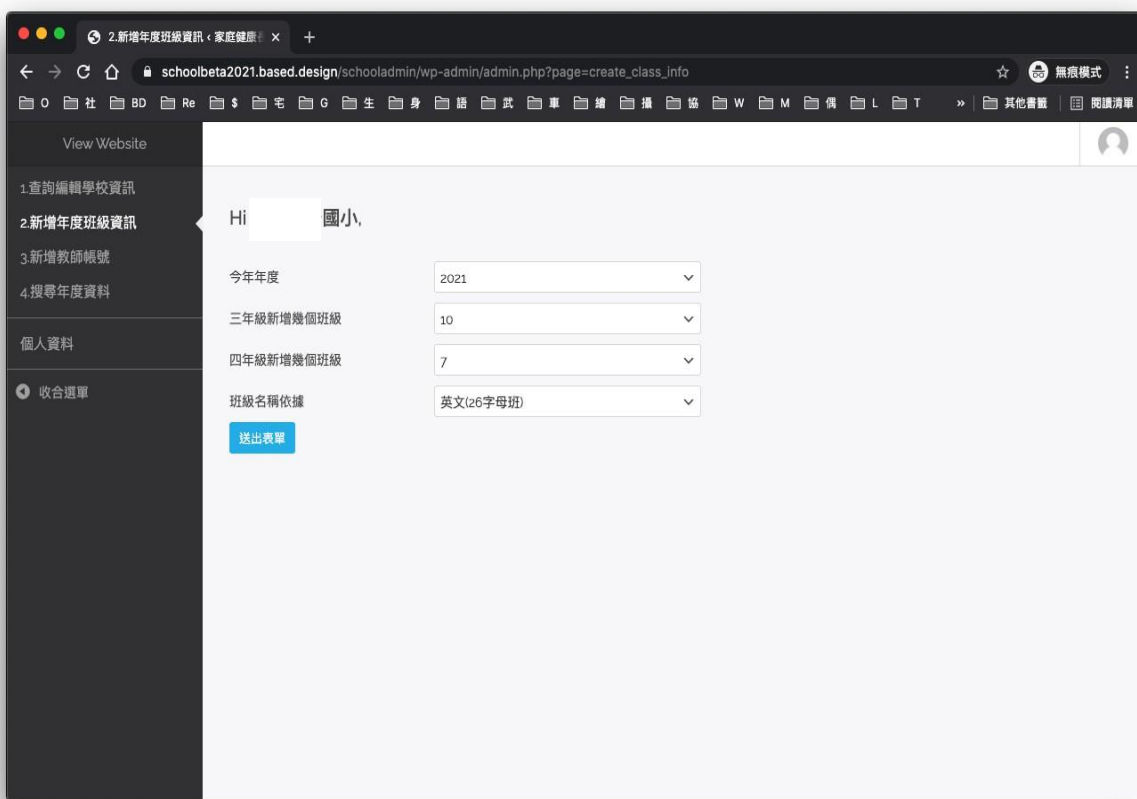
2.新增年度班級資訊 ‹ 家庭健康 ×
+
schoolbeta2021.based.design/schooladmin/wp-admin/admin.php?page=create_class_info
無痕模式

O 社 BD Re $ 宅 G 生 身 語 武 車 繪 攝 協 W M 偶 L T » 其他書籤 閱讀清單

View Website

1.查詢編輯學校資訊
2.新增年度班級資訊
3.新增教師帳號
4.搜尋年度資料

個人資料

收合選單

Hi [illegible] 國小,

今年年度 2021

三年級新增幾個班級 10

四年級新增幾個班級 7

班級名稱依據 英文(26字母班)

送出表單